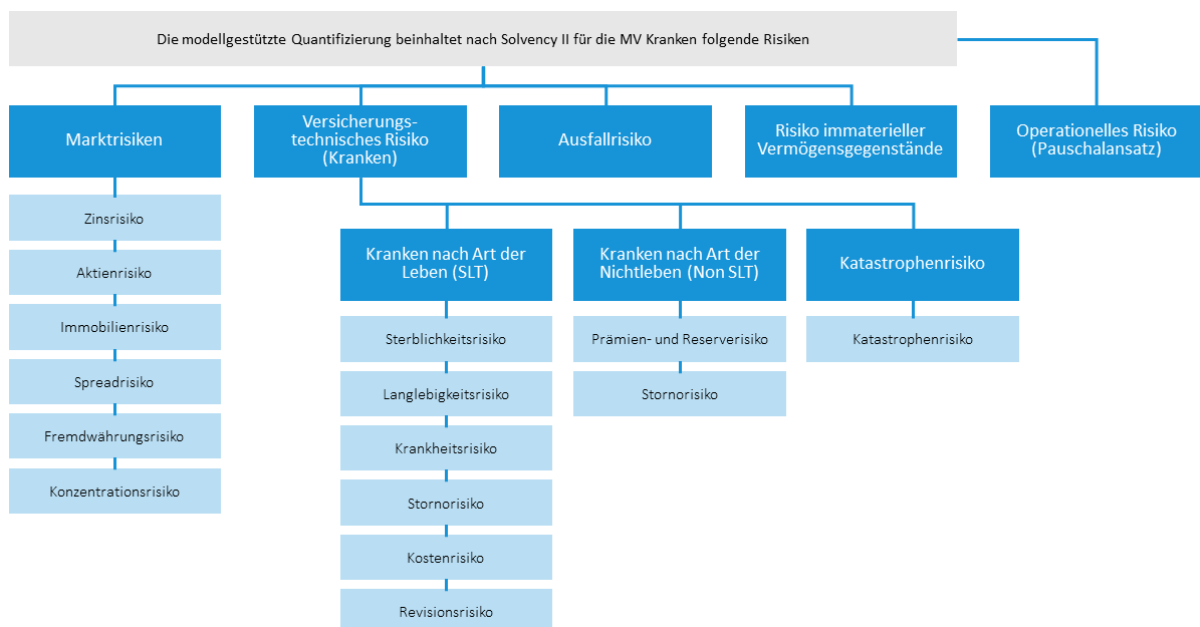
Die modellgestützte Quantifizierung beinhaltet nach Solvency II für die MV Kranken folgende Risiken

Marktrisiken

Zinsrisiko

Aktienrisiko

Immobilienrisiko

Spreadrisiko

Fremdwährungsrisiko

Konzentrationsrisiko

Versicherungs-technisches Risiko (Kranken)

Kranken nach Art der Leben (SLT)

Sterblichkeitsrisiko

Langlebigkeitsrisiko

Krankheitsrisiko

Stornorisiko

Kostenrisiko

Revisionsrisiko

Kranken nach Art der Nichtleben (Non SLT)

Prämien- und Reserverisiko

Stornorisiko

Katastrophenrisiko

Katastrophenrisiko

Ausfallrisiko

Risiko immaterieller Vermögensgegenstände

Operationelles Risiko (Pauschalansatz)